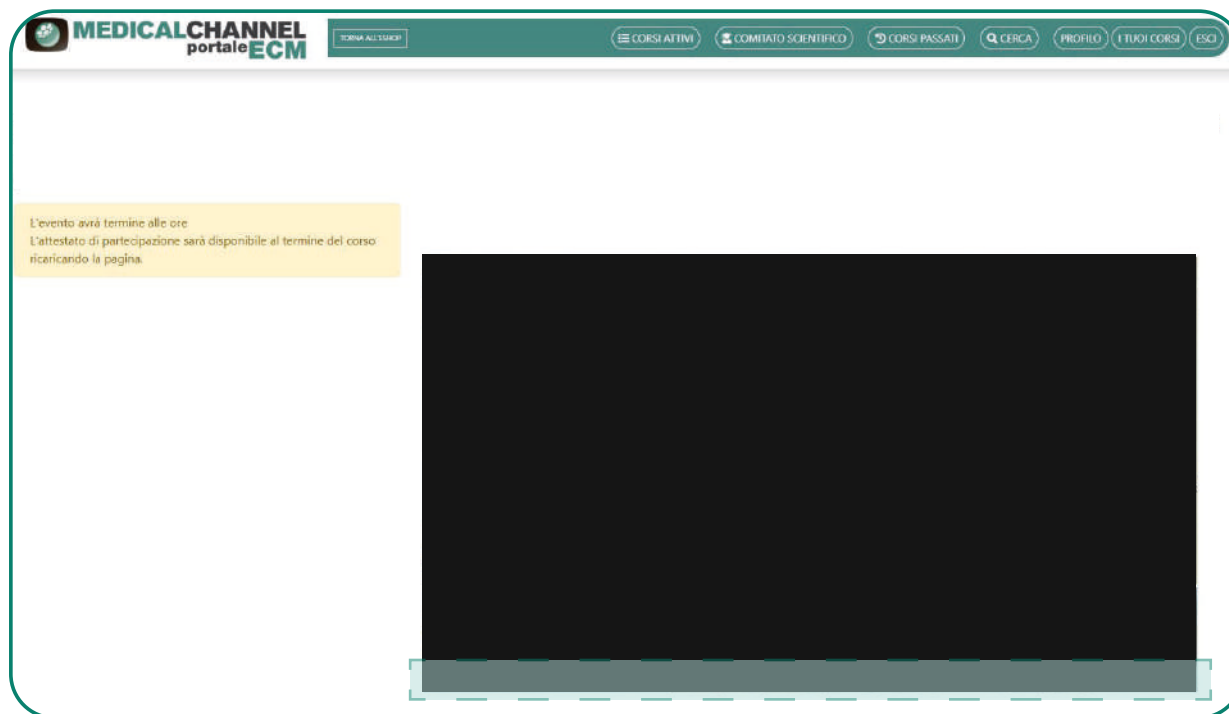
MEDICALCHANNEL portaleECM

TORNA ALLO SHOP

CORSI ATTIVI
COMITATO SCIENTIFICO
CORSI PASSATI
CERCA
PROFILO
I TUOI CORSI
ESCI

L'evento avrà termine alle ore
L'attestato di partecipazione sarà disponibile al termine del corso ricaricando la pagina.